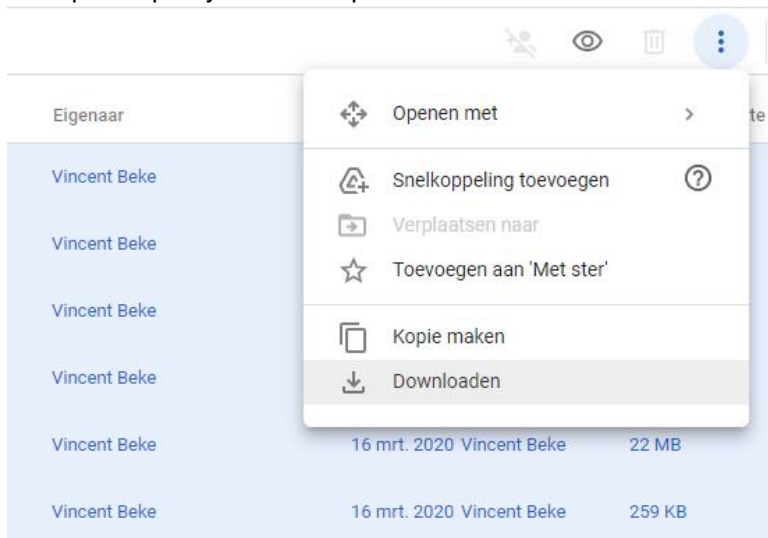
Eigenaar

Vincent Beke

Vincent Beke

Vincent Beke

Vincent Beke

Vincent Beke 16 mrt. 2020 Vincent Beke 22 MB

Vincent Beke 16 mrt. 2020 Vincent Beke 259 KB

Openen met >

Snelkoppeling toevoegen

Verplaatsen naar

Toevoegen aan 'Met ster'

Kopie maken

Downloaden